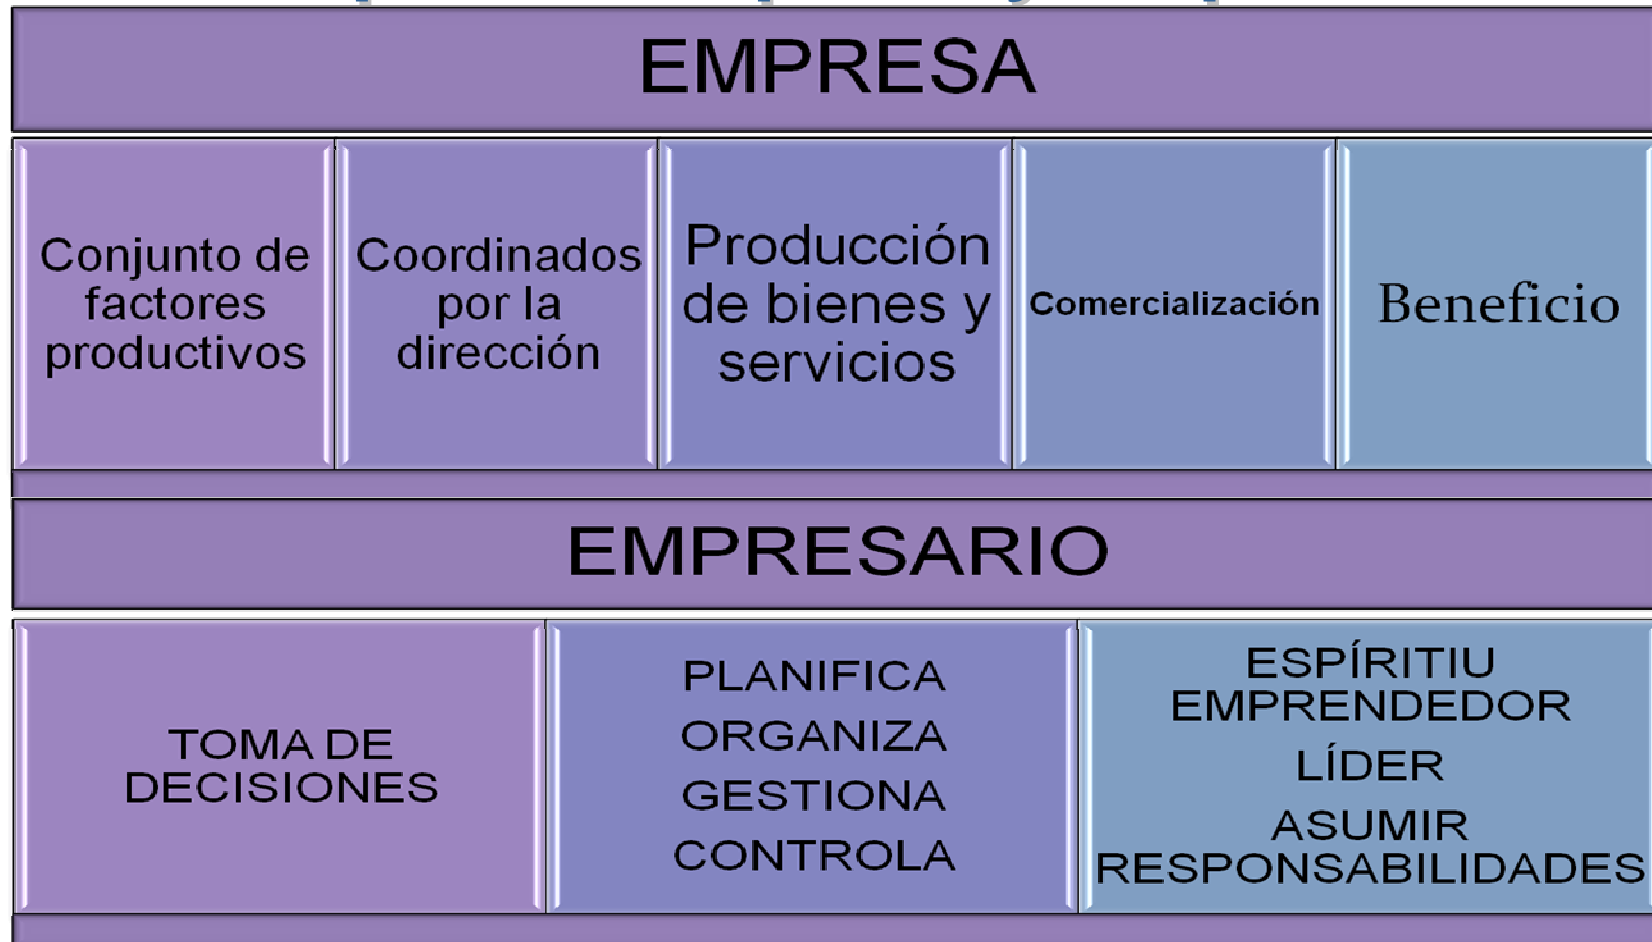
EMPRESA

Conjunto de factores productivos

Coordinados por la dirección

Producción de bienes y servicios

Comercialización

Beneficio

EMPRESARIO

TOMA DE DECISIONES

PLANIFICA
ORGANIZA
GESTIONA
CONTROLA

ESPÍRITIU EMPRENDEDOR
LÍDER
ASUMIR RESPONSABILIDADES